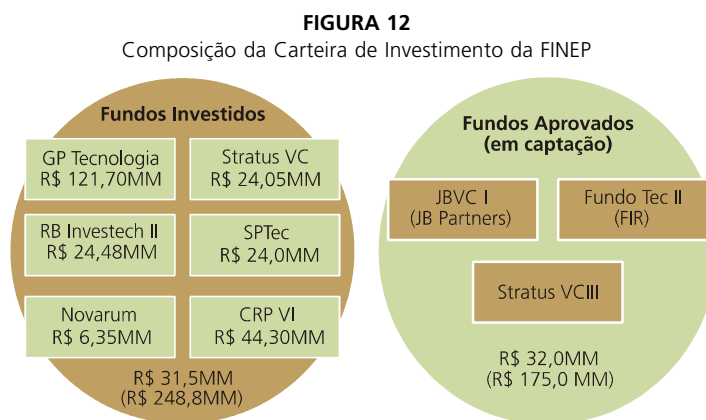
**FIGURA 12**
Composição da Carteira de Investimento da FINEP

**Fundos Investidos**

GP Tecnologia
R$ 121,70MM

Stratus VC
R$ 24,05MM

RB Investech II
R$ 24,48MM

SPTec
R$ 24,0MM

Novarum
R$ 6,35MM

CRP VI
R$ 44,30MM

R$ 31,5MM
(R$ 248,8MM)

**Fundos Aprovados (em captação)**

JBVC I
(JB Partners)

Fundo Tec II
(FIR)

Stratus VCIII

R$ 32,0MM
(R$ 175,0 MM)